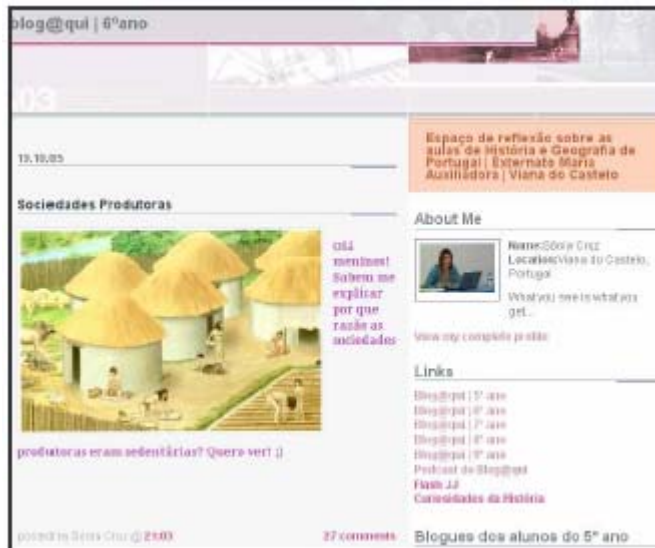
blog@qui | 6ºano

.03

19.10.05

Sociedades Produtoras

Olá meninos! Sabem me explicar por que razão as sociedades produtoras eram sedentárias? Quero ver! ;)

posted by Sónia Cruz @ 21:03

27 comments

Espaço de reflexão sobre as aulas de História e Geografia de Portugal | Externato Maria Auxiliadora | Viana do Castelo

About Me

Name: Sónia Cruz
Location: Viana do Castelo, Portugal

What you see is what you get...

View my complete profile

Links

Blog@qui | 5º ano
Blog@qui | 6º ano
Blog@qui | 7º ano
Blog@qui | 8º ano
Blog@qui | 9º ano
Podcast do Blog@qui
Flash JJ
Curiosidades da História

Blogues dos alunos do 5º ano